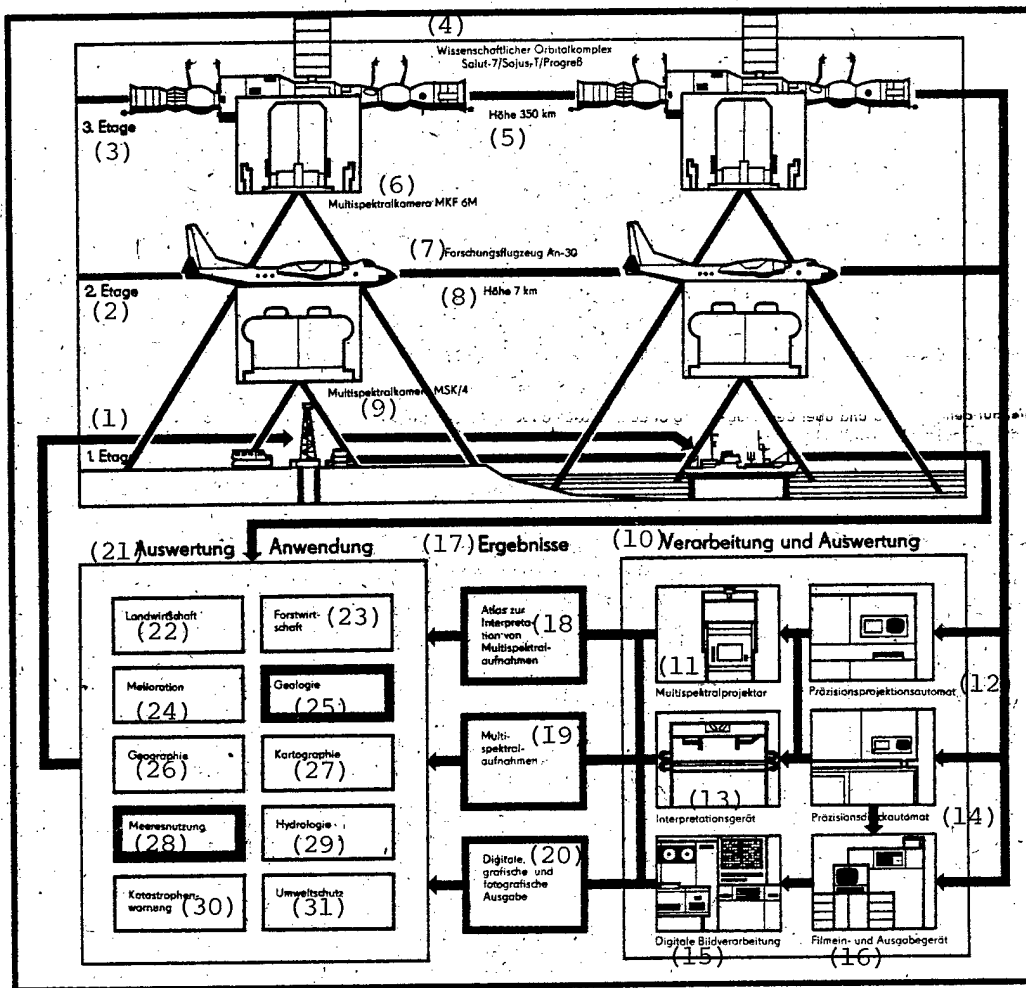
(4)
Wissenschaftlicher Orbitalkomplex
Salut-7/Sojus-T/Progreß

3. Etage
(3)

Höhe 350 km
(5)

(6)
Multispektralkamera MKF 6M

(7) Forschungsflugzeug An-30

2. Etage
(2)

(8) Höhe 7 km

Multispektralkamera MSK/4
(9)

(1)

1. Etage

(21) Auswertung Anwendung

(17) Ergebnisse

(10) Verarbeitung und Auswertung

Landwirtschaft
(22)

Forstwirtschaft (23)

Melioration
(24)

Geologie
(25)

Geographie
(26)

Kartographie
(27)

Meeresnutzung
(28)

Hydrologie
(29)

Katastrophenwarnung (30)

Umweltschutz
(31)

Atlas zur Interpretation von Multispektralaufnahmen (18)

Multispektralaufnahmen (19)

Digitale, (20) grafische und fotografische Ausgabe

(11)
Multispektralprojektor

Präzisionsprojektionsautomat (12)

(13)
Interpretationsgerät

Präzisionsdruckautomat (14)

Digitale Bildverarbeitung
(15)

Filmein- und Ausgabegerät
(16)